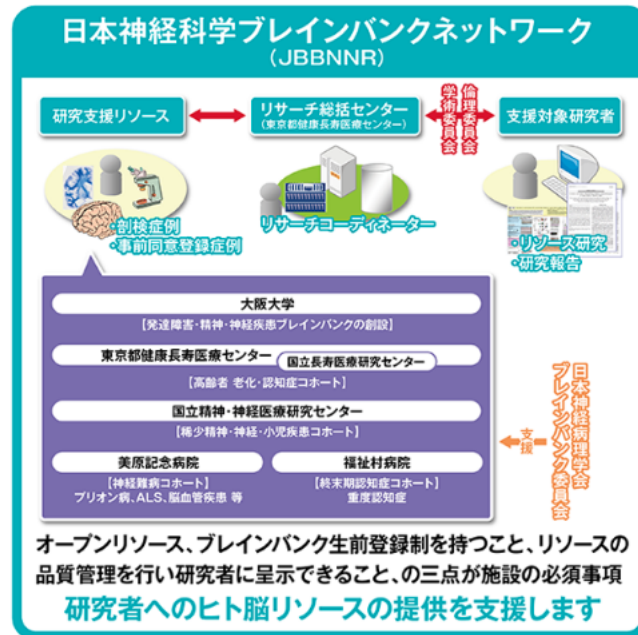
日本神経科学ブレインバンクネットワーク
（JBBNNR）

研究支援リソース

リサーチ総括センター
（東京都健康長寿医療センター）

学術委員会

倫理委員会

支援対象研究者

・剖検症例
・事前同意登録症例

リサーチコーディネーター

・リソース研究
・研究報告

大阪大学
【発達障害・精神・神経疾患ブレインバンクの創設】

東京都健康長寿医療センター

国立長寿医療研究センター

【高齢者 老化・認知症コホート】

国立精神・神経医療研究センター
【稀少精神・神経・小児疾患コホート】

美原記念病院
【神経難病コホート】
プリオン病、ALS、脳血管疾患 等

福祉村病院
【終末期認知症コホート】
重度認知症

支援

日本神経病理学会
ブレインバンク委員会

オープンリソース、ブレインバンク生前登録制を持つこと、リソースの品質管理を行い研究者に呈示できること、の三点が施設の必須事項

研究者へのヒト脳リソースの提供を支援します